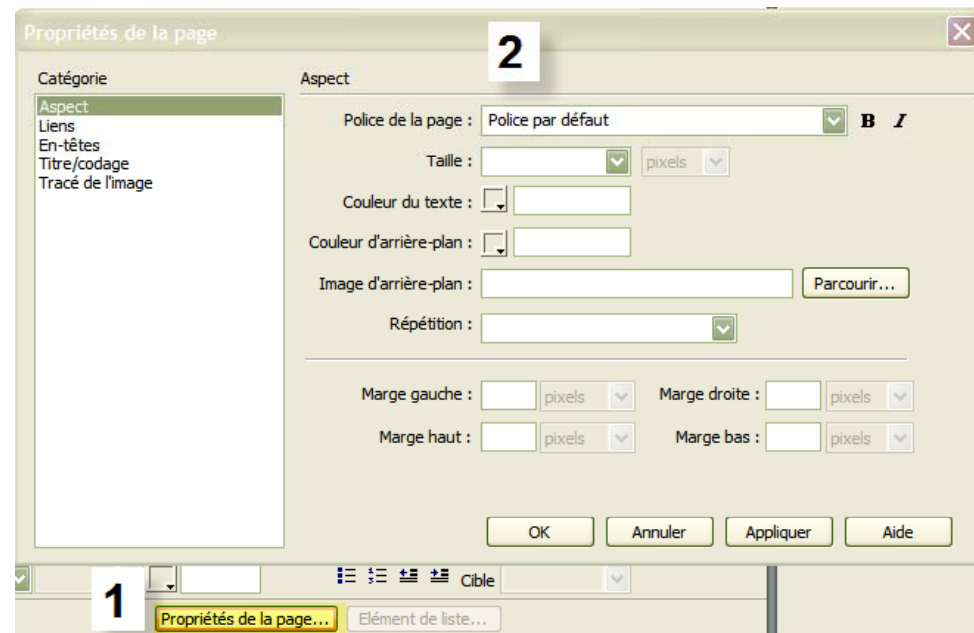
Propriétés de la page

2

Catégorie

Aspect
Liens
En-têtes
Titre/codage
Tracé de l'image

Aspect

Police de la page : Police par défaut B I

Taille : pixels

Couleur du texte :

Couleur d'arrière-plan :

Image d'arrière-plan : Parcourir...

Répétition :

Marge gauche : pixels Marge droite : pixels

Marge haut : pixels Marge bas : pixels

OK Annuler Appliquer Aide

Cible

1

Propriétés de la page... Elément de liste...